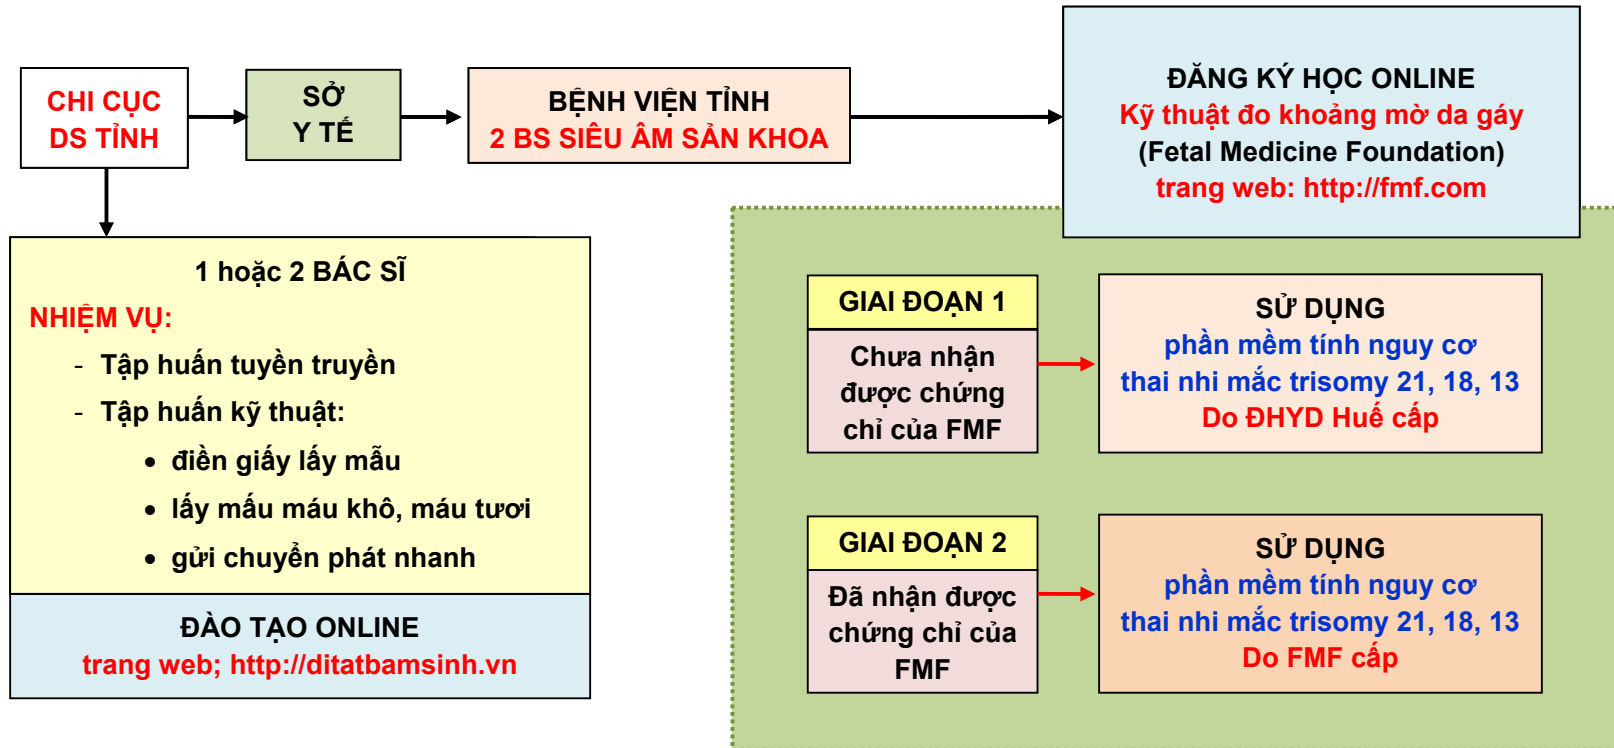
CHI CỤC DS TỈNH

SỞ Y TẾ

BỆNH VIỆN TỈNH
2 BS SIÊU ÂM SẢN KHOA

ĐĂNG KÝ HỌC ONLINE
Kỹ thuật đo khoảng mờ da gáy
(Fetal Medicine Foundation)
trang web: http://fmf.com

1 hoặc 2 BÁC SĨ
NHIỆM VỤ:
- Tập huấn tuyền truyền
- Tập huấn kỹ thuật:
• điền giấy lấy mẫu
• lấy mẫu máu khô, máu tươi
• gửi chuyển phát nhanh

ĐÀO TẠO ONLINE
trang web; http://ditatbamsinh.vn

GIAI ĐOẠN 1
Chưa nhận được chứng chỉ của FMF

SỬ DỤNG
phần mềm tính nguy cơ thai nhi mắc trisomy 21, 18, 13
Do ĐHYD Huế cấp

GIAI ĐOẠN 2
Đã nhận được chứng chỉ của FMF

SỬ DỤNG
phần mềm tính nguy cơ thai nhi mắc trisomy 21, 18, 13
Do FMF cấp